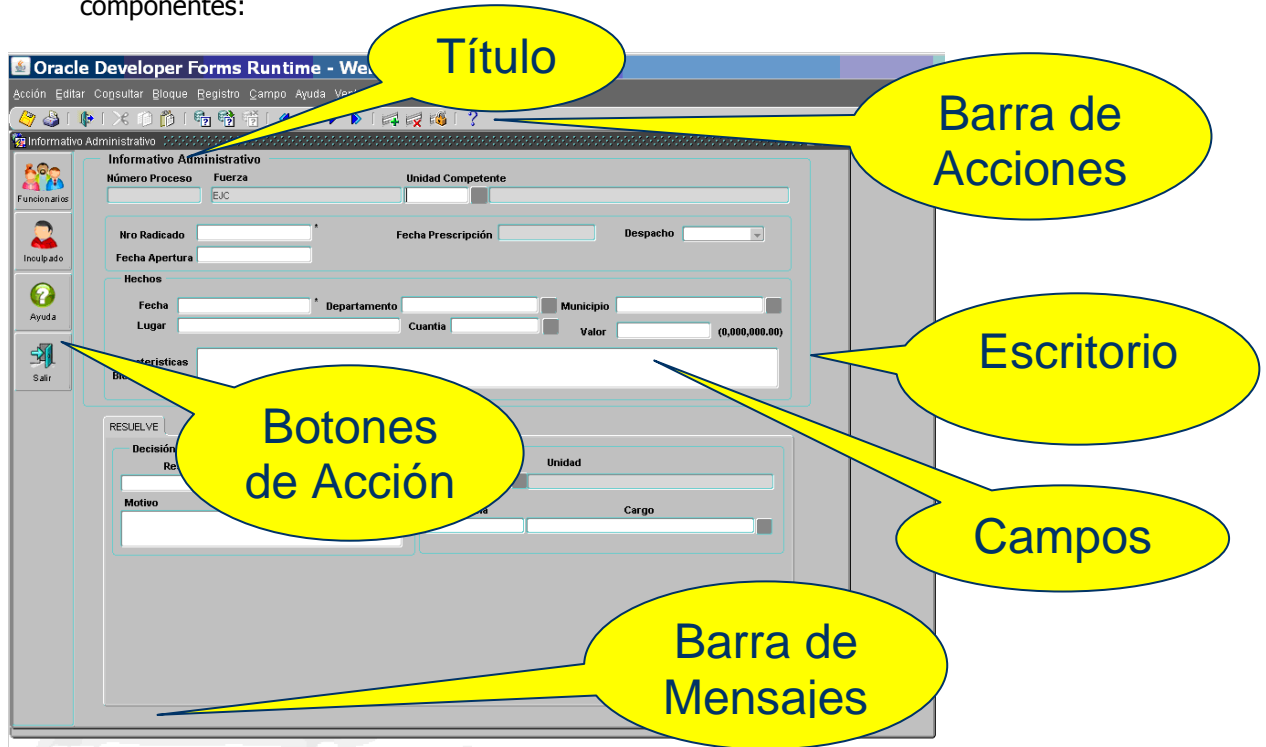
componentes:

Oracle Developer Forms Runtime - We

Título

Acción Editar Consultar Bloque Registro Campo Ayuda Ve

Barra de Acciones

Informativo Administrativo

Informativo Administrativo

Funcionarios

Número Proceso

Fuerza

EJC

Unidad Competente

Nro Radicado

Fecha Prescripción

Despacho

Inculpado

Fecha Apertura

Hechos

Ayuda

Fecha

Departamento

Municipio

Lugar

Cuantia

Valor

(0,000,000.00)

Escritorio

Salir

acteristicas

Bie

Botones de Acción

RESUELVE

Decisión

Re

Unidad

Motivo

Cargo

Campos

Barra de Mensajes